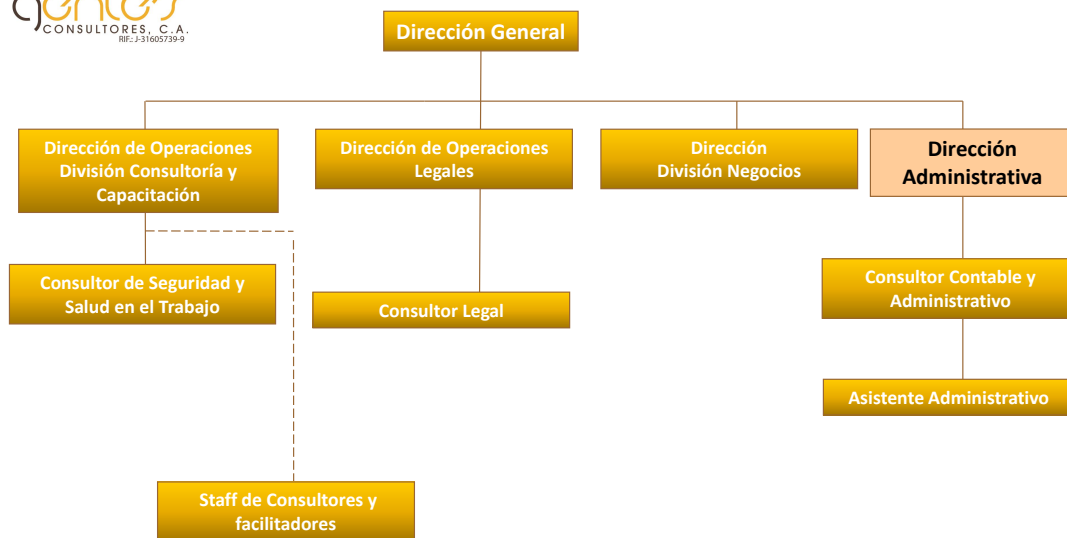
gentes
CONSULTORES, C.A.
RIF.: J-31605739-9

Dirección General

Dirección de Operaciones División Consultoría y Capacitación

Dirección de Operaciones Legales

Dirección División Negocios

Dirección Administrativa

Consultor de Seguridad y Salud en el Trabajo

Consultor Legal

Consultor Contable y Administrativo

Asistente Administrativo

Staff de Consultores y facilitadores